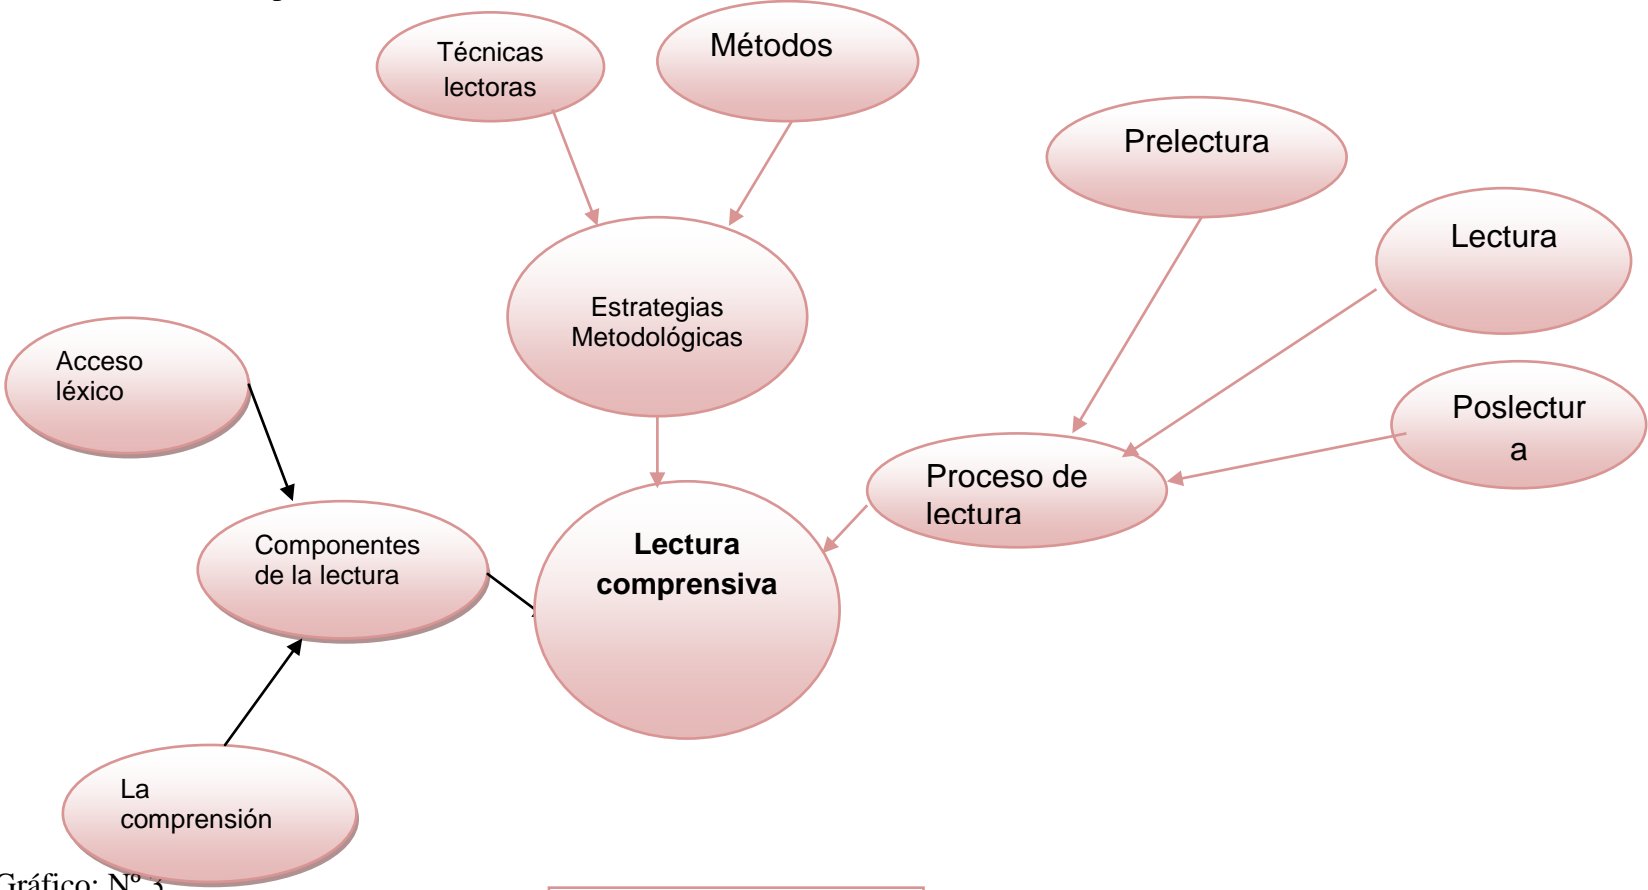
Técnicas lectoras

Métodos

Prelectura

Lectura

Estrategias Metodológicas

Acceso léxico

Poslectur a

Proceso de lectura

Componentes de la lectura

**Lectura comprensiva**

La comprensión

Gráfico: Nº 3